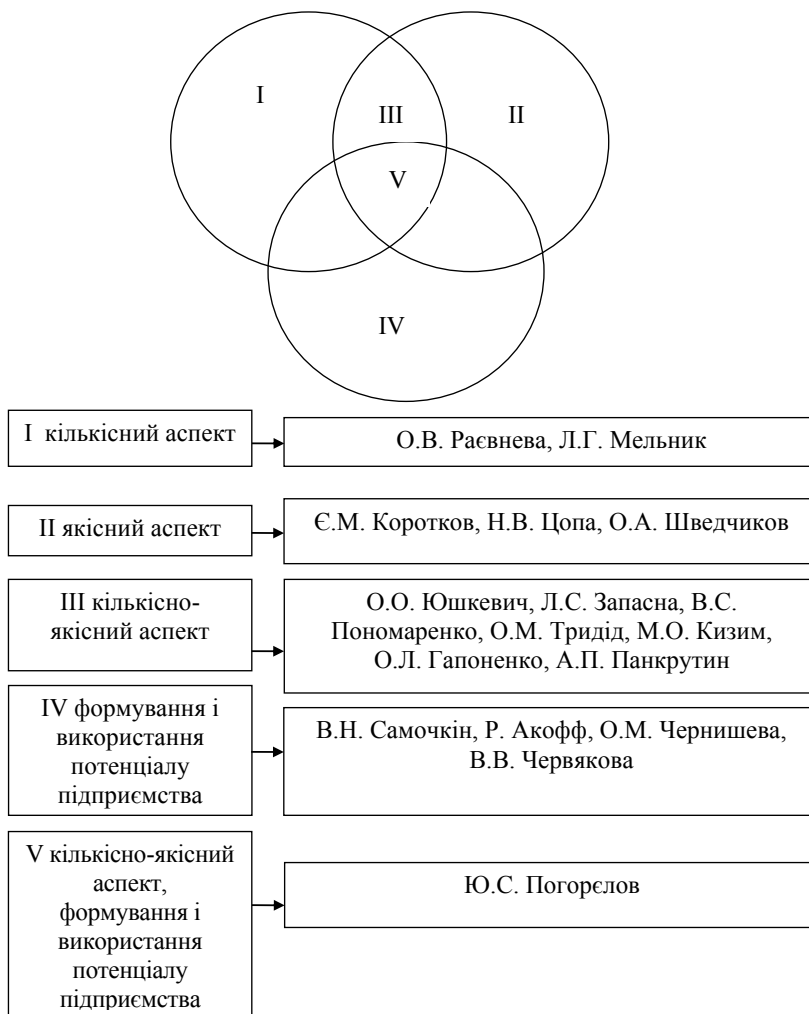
I

III

II

V

IV

I кількісний аспект

О.В. Раєвнева, Л.Г. Мельник

II якісний аспект

Є.М. Коротков, Н.В. Цопа, О.А. Шведчиков

III кількісно-якісний аспект

О.О. Юшкевич, Л.С. Запасна, В.С. Пономаренко, О.М. Тридід, М.О. Кизим, О.Л. Гапоненко, А.П. Панкрутин

IV формування і використання потенціалу підприємства

В.Н. Самочкін, Р. Акофф, О.М. Чернишева, В.В. Червякова

V кількісно-якісний аспект, формування і використання потенціалу підприємства

Ю.С. Погорєлов